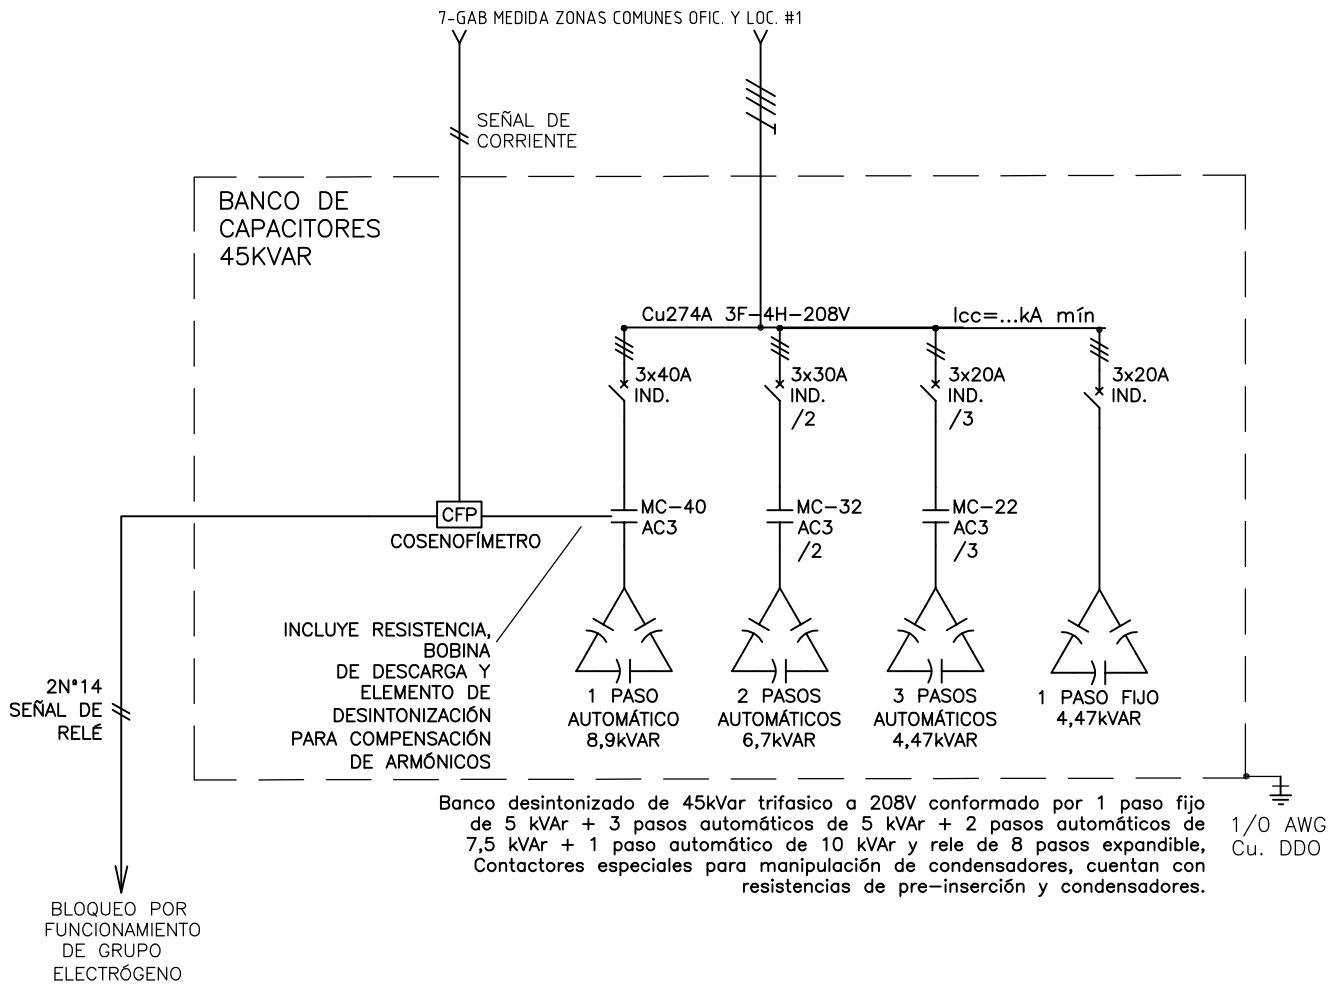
7-GAB MEDIDA ZONAS COMUNES OFIC. Y LOC. #1

SEÑAL DE CORRIENTE

BANCO DE CAPACITORES 45KVAR

Cu274A 3F-4H-208V

Icc=...kA mín

3x40A IND.

3x30A IND. /2

3x20A IND. /3

3x20A IND.

CFP
COSENOFÍMETRO

MC-40 AC3

MC-32 AC3 /2

MC-22 AC3 /3

INCLUYE RESISTENCIA, BOBINA DE DESCARGA Y ELEMENTO DE DESINTONIZACIÓN PARA COMPENSACIÓN DE ARMÓNICOS

2N°14 SEÑAL DE RELÉ

1 PASO AUTOMÁTICO 8,9kVAR

2 PASOS AUTOMÁTICOS 6,7kVAR

3 PASOS AUTOMÁTICOS 4,47kVAR

1 PASO FIJO 4,47kVAR

Banco desintonizado de 45kVar trifasico a 208V conformado por 1 paso fijo de 5 kVAr + 3 pasos automáticos de 5 kVAr + 2 pasos automáticos de 7,5 kVAr + 1 paso automático de 10 kVAr y rele de 8 pasos expandible, Contactores especiales para manipulación de condensadores, cuentan con resistencias de pre-inserción y condensadores.

1/0 AWG Cu. DDO

BLOQUEO POR FUNCIONAMIENTO DE GRUPO ELECTRÓGENO